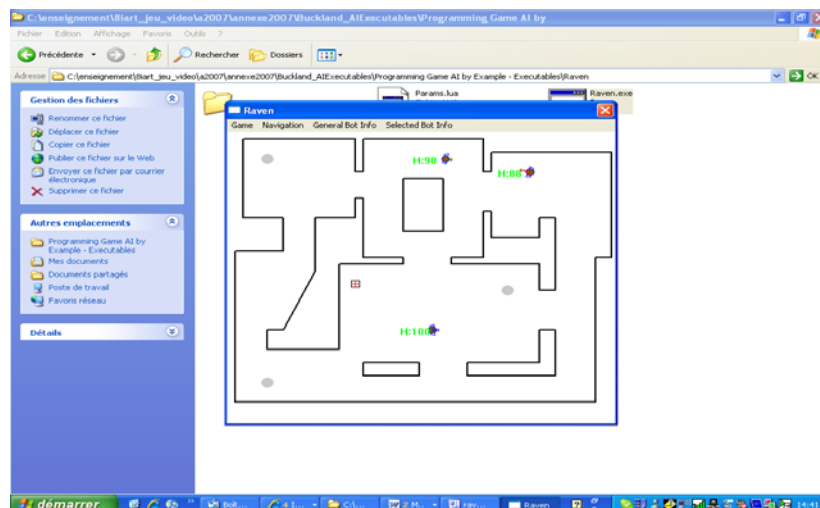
C:\enseignement\Biart_jeu_video\a2007\annexe2007\Buckland_AIExecutables\Programming Game AI by

Fichier Edition Affichage Favoris Outils ?

Précédente Rechercher Dossiers

Adresse C:\enseignement\Biart_jeu_video\a2007\annexe2007\Buckland_AIExecutables\Programming Game AI by Example - Executables\Raven

OK

Gestion des fichiers

Renommer ce fichier
Déplacer ce fichier
Copier ce fichier
Publier ce fichier sur le Web
Envoyer ce fichier par courrier électronique
Supprimer ce fichier

Autres emplacements

Programming Game AI by Example - Executables
Mes documents
Documents partagés
Poste de travail
Favoris réseau

Détails

Params.lua

Raven.exe

Raven

Game Navigation General Bot Info Selected Bot Info

H:90

H:88

H:100

démarrer

Boit...

4 I...

C:\...

2 M...

rav...

Raven

14:41